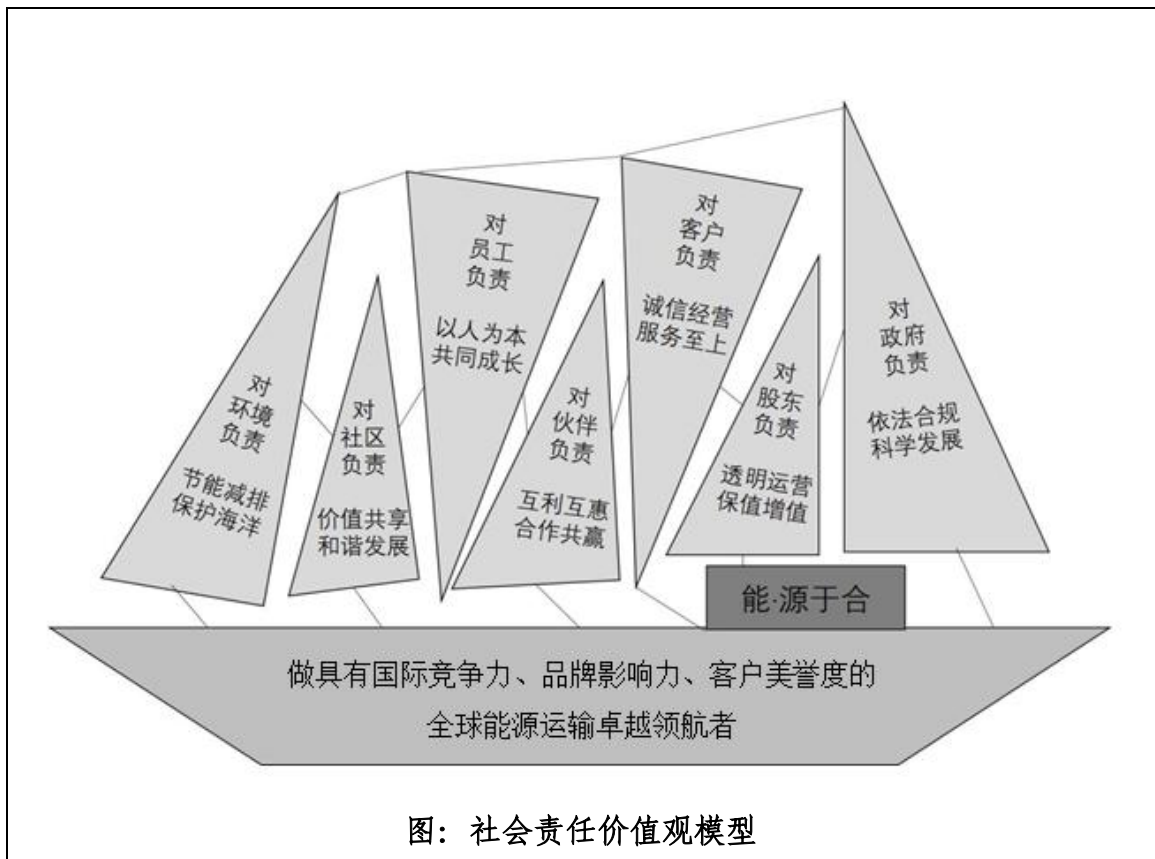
对
环境
负责

节能减排
保护海洋

对
社区
负责

价值共享
和谐发展

对
员工
负责

以人为本
共同成长

对
伙伴
负责

互利互惠
合作共赢

对
客户
负责

诚信经营
服务至上

对
股东
负责

透明运营
保值增值

对
政府
负责

依法合规
科学发展

能·源于合

做具有国际竞争力、品牌影响力、客户美誉度的
全球能源运输卓越领航者

图：社会责任价值观模型